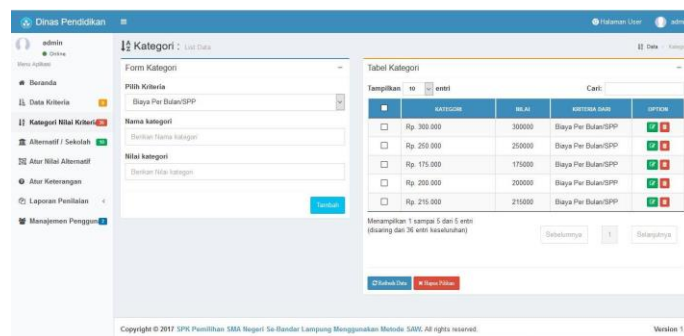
Dinas Pendidikan ≡ Halaman User admi

admin
Online
Menu Aplikasi

Beranda
Data Kriteria
Kategori Nilai Kriteria
Alternatif / Sekolah
Atur Nilai Alternatif
Atur Keterangan
Laporan Penilaian
Manajemen Pengguna

Kategori : List Data

Data › Kateg

Form Kategori

Pilih Kriteria
Biaya Per Bulan/SPP

Nama kategori
Berikan Nama kategori

Nilai kategori
Berikan Nilai kategori

Tambah

Tabel Kategori

Tampilkan 10 entri

Cari:

| | KATEGORI | NILAI | KRITERIA DARI | OPTION |
|---|---|---|---|---|
| ☐ | Rp. 300.000 | 300000 | Biaya Per Bulan/SPP | |
| ☐ | Rp. 250.000 | 250000 | Biaya Per Bulan/SPP | |
| ☐ | Rp. 175.000 | 175000 | Biaya Per Bulan/SPP | |
| ☐ | Rp. 200.000 | 200000 | Biaya Per Bulan/SPP | |
| ☐ | Rp. 215.000 | 215000 | Biaya Per Bulan/SPP | |

Menampilkan 1 sampai 5 dari 5 entri
(disaring dari 36 entri keseluruhan)

Sebelumnya 1 Selanjutnya

Refresh Data Hapus Pilihan

Copyright © 2017 SPK Pemilihan SMA Negeri Se-Bandar Lampung Menggunakan Metode SAW. All rights reserved.

Version 1